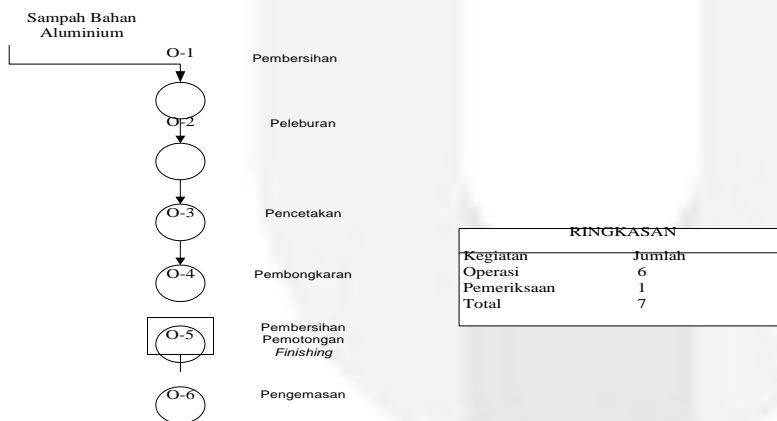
Sampah Bahan Aluminium

O-1 Pembersihan

O-2 Peleburan

O-3 Pencetakan

O-4 Pembongkaran

O-5 Pembersihan Pemotongan *Finishing*

O-6 Pengemasan

| RINGKASAN | |
|---|---|
| Kegiatan | Jumlah |
| Operasi | 6 |
| Pemeriksaan | 1 |
| Total | 7 |